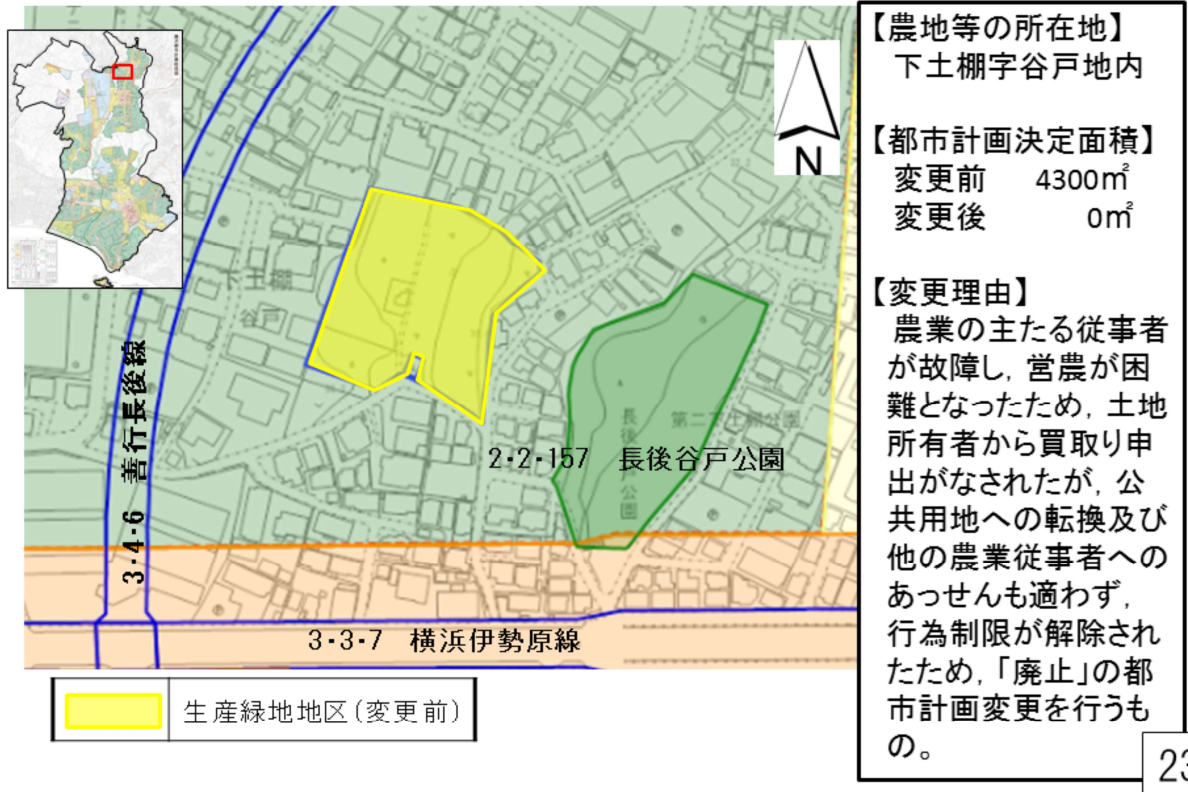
N

下土棚

谷戸

3・4・6　善行長後線

2・2・157　長後谷戸公園

長後谷戸公園

第二下土棚公園

3・3・7　横浜伊勢原線

生産緑地地区（変更前）

【農地等の所在地】
下土棚字谷戸地内

【都市計画決定面積】
変更前　4300㎡
変更後　0㎡

【変更理由】
農業の主たる従事者が故障し，営農が困難となったため，土地所有者から買取り申出がなされたが，公共用地への転換及び他の農業従事者へのあっせんも適わず，行為制限が解除されたため，「廃止」の都市計画変更を行うもの。

23